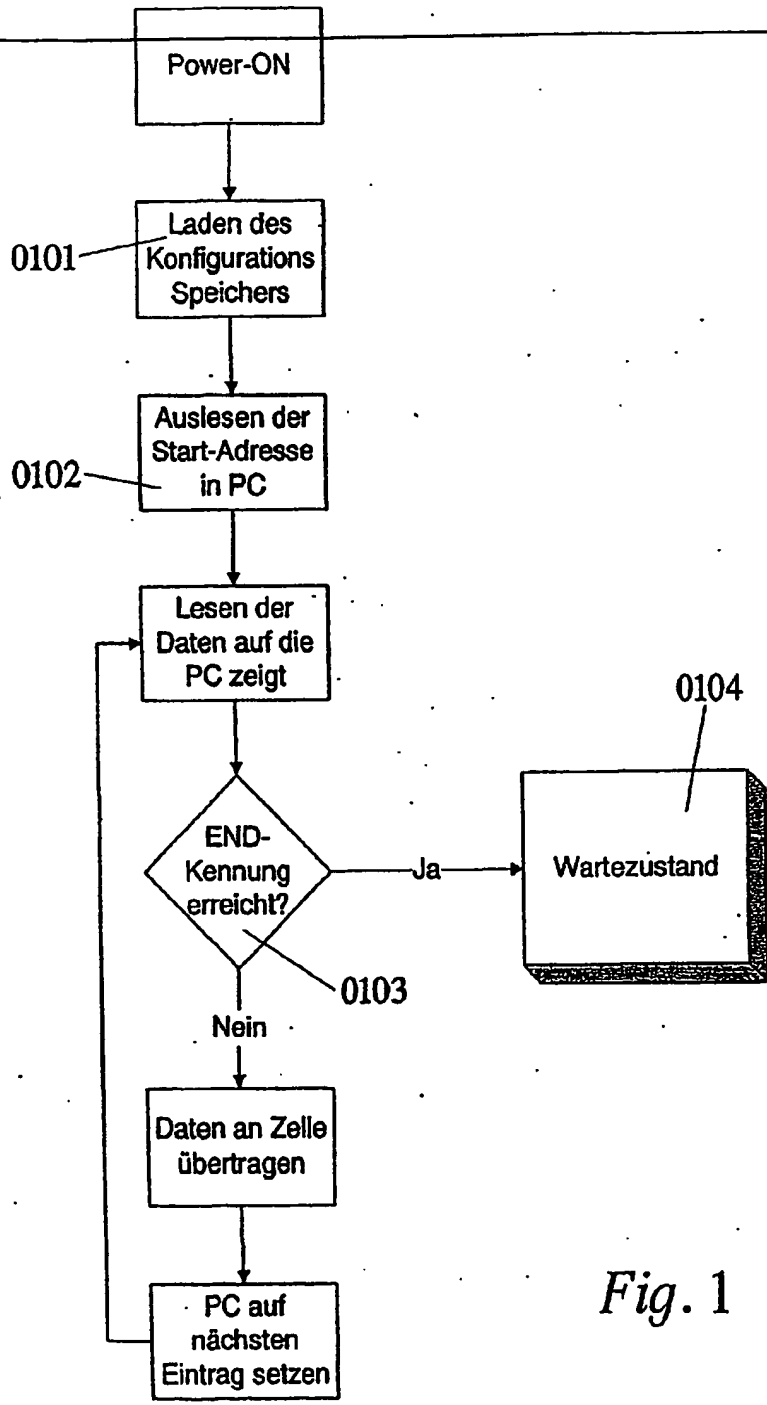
Power-ON

0101

Laden des Konfigurations Speichers

Auslesen der Start-Adresse in PC

0102

Lesen der Daten auf die PC zeigt

0104

END-Kennung erreicht?

Ja

Wartezustand

0103

Nein

Daten an Zelle übertragen

PC auf nächsten Eintrag setzen

Fig. 1